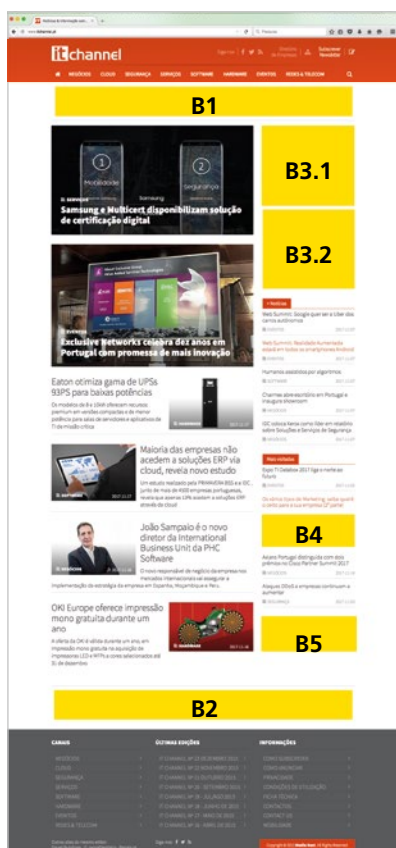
itchannel

NEGÓCIOS CLOUD SEGURANÇA SERVIÇOS SOFTWARE HARDWARE EVENTOS VÍDEO & TELECOM

B1

Mobilidade

Segurança

Samsung e Multicert disponibilizam solução de certificação digital

B3.1

Exclusive Networks celebra dez anos em Portugal com promessa de mais inovação

B3.2

Eaton otimiza gama de UPSs 93PS para baixas potências

Maioria das empresas não acedem a soluções ERP via cloud, revela novo estudo

João Sampaio é o novo diretor da International Business Unit da PHC Software

OKI Europe oferece impressão mono gratuita durante um ano

B4

B5

B2

CANAIS

ÚLTIMAS EDIÇÕES

INFORMAÇÕES